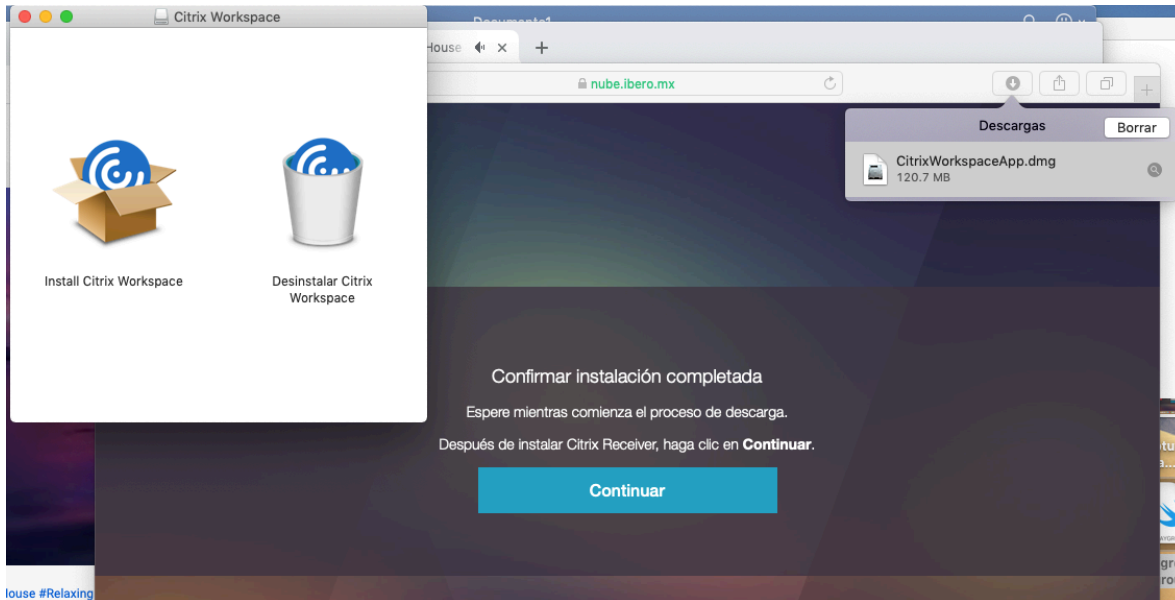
Citrix Workspace

Install Citrix Workspace

Desinstalar Citrix Workspace

Documento1

louse

nube.ibero.mx

Descargas

Borrar

CitrixWorkspaceApp.dmg
120.7 MB

Confirmar instalación completada

Espere mientras comienza el proceso de descarga.

Después de instalar Citrix Receiver, haga clic en **Continuar**.

Continuar

louse #Relaxing